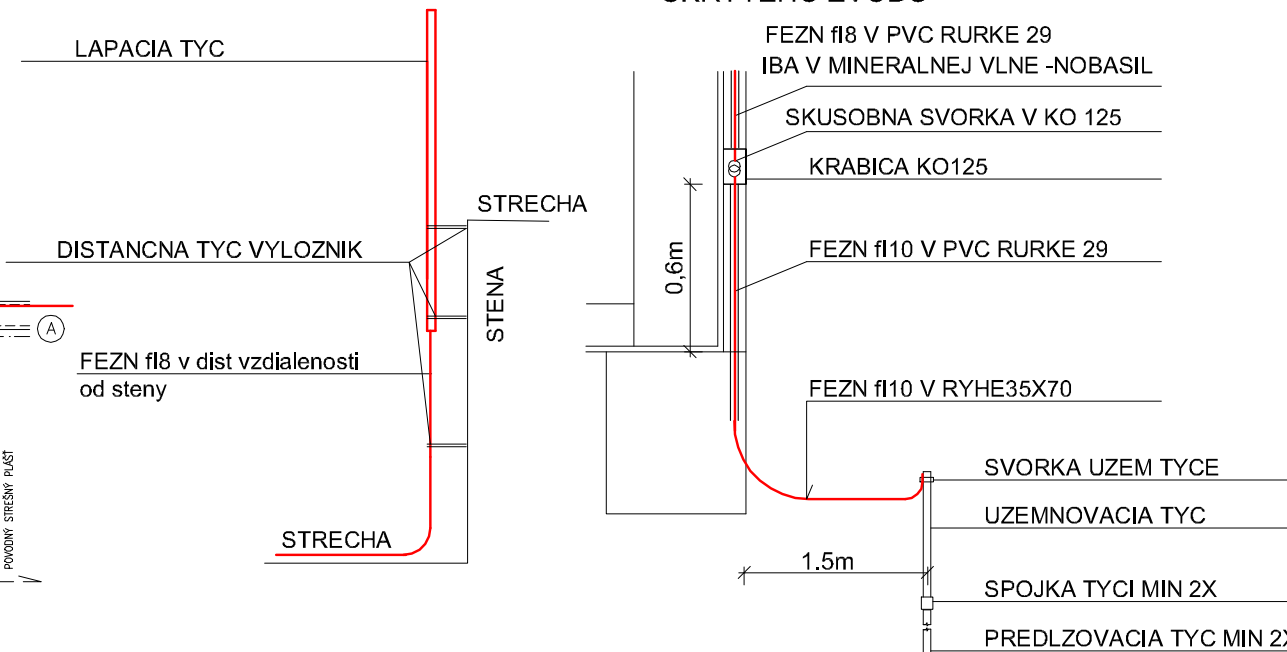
LAPACIA TYC

STRECHA

DISTANCNA TYC VYLOZNIK

STENA

A

FEZN fl8 v dist vzdialenosti od steny

POVODNÝ STREŠNÝ PLÁŠŤ

STRECHA

FEZN fl8 V PVC RURKE 29
IBA V MINERALNEJ VLNE -NOBASIL

SKUSOBNA SVORKA V KO 125

KRABICA KO125

0,6m

FEZN fl10 V PVC RURKE 29

FEZN fl10 V RYHE35X70

SVORKA UZEM TYCE

UZEMNOVACIA TYC

1.5m

SPOJKA TYCI MIN 2X

PREDLZOVACIA TYC MIN 2X